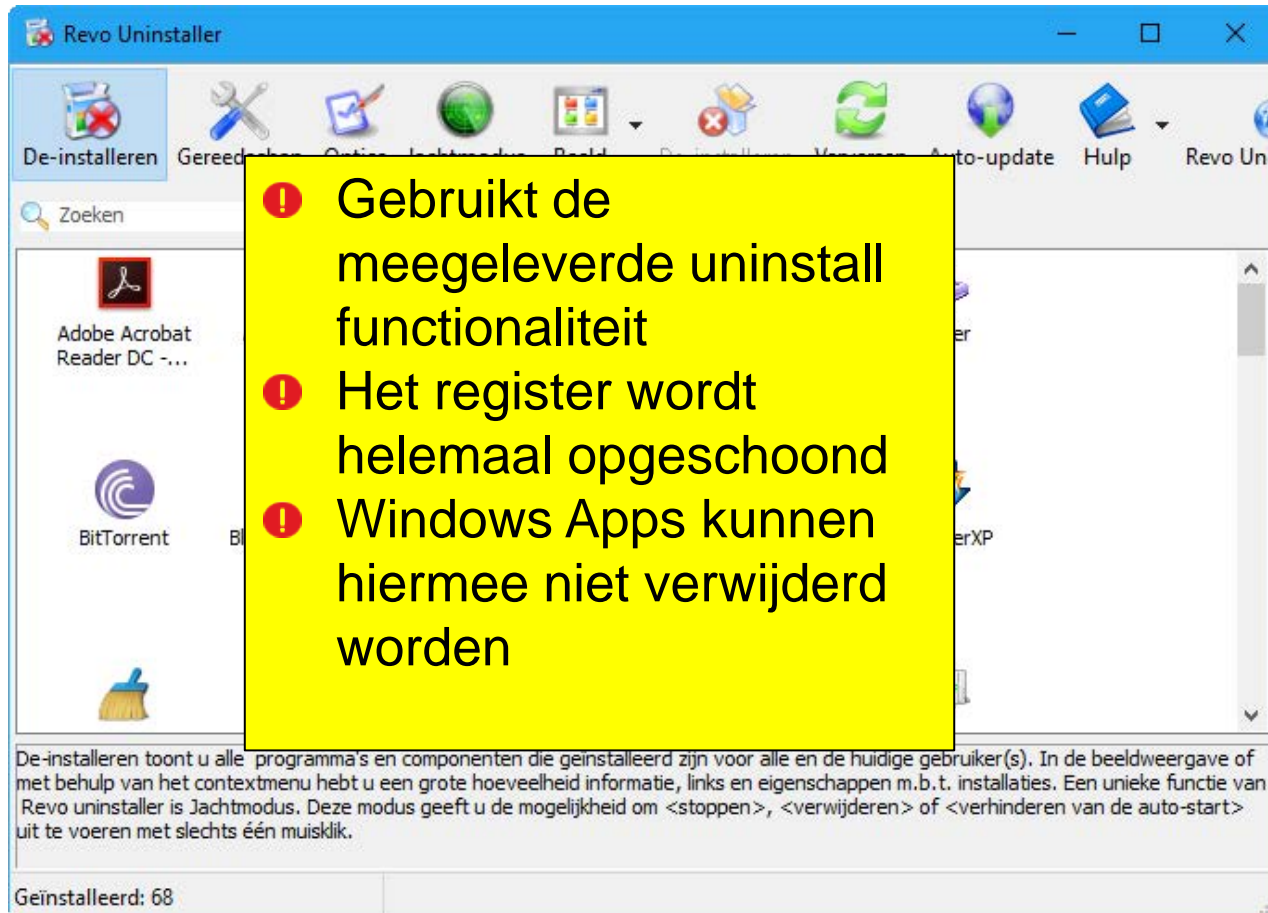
Revo Uninstaller

De-installeren Gereedschap Opties Jachtmodus Beeld De-installeren Vernieuwen Auto-update Hulp Revo Un

Zoeken

Adobe Acrobat Reader DC -...

er

BitTorrent

Bl

erXP

Gebruikt de meegeleverde uninstall functionaliteit

Het register wordt helemaal opgeschoond

Windows Apps kunnen hiermee niet verwijderd worden

De-installeren toont u alle programma's en componenten die geïnstalleerd zijn voor alle en de huidige gebruiker(s). In de beeldweergave of met behulp van het contextmenu hebt u een grote hoeveelheid informatie, links en eigenschappen m.b.t. installaties. Een unieke functie van Revo uninstaller is Jachtmodus. Deze modus geeft u de mogelijkheid om <stoppen>, <verwijderen> of <verhinderen van de auto-start> uit te voeren met slechts één muisklik.

Geïnstalleerd: 68